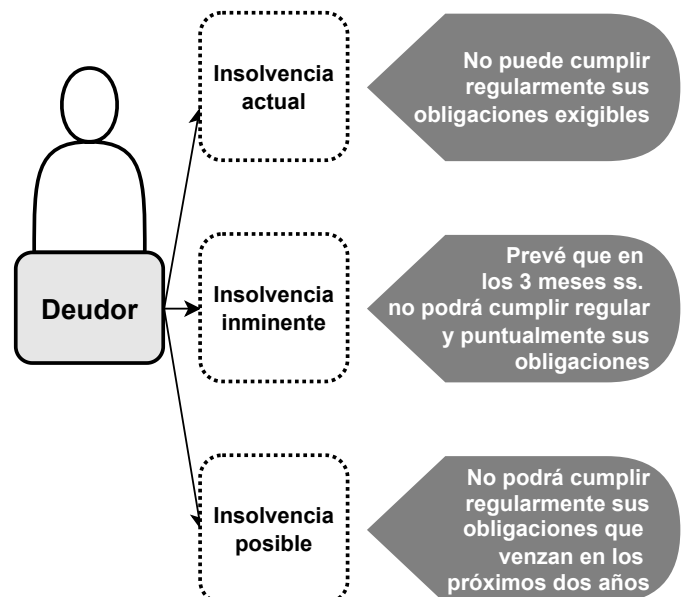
Deudor

Insolvencia actual

No puede cumplir regularmente sus obligaciones exigibles

Insolvencia inminente

Prevé que en los 3 meses ss. no podrá cumplir regular y puntualmente sus obligaciones

Insolvencia posible

No podrá cumplir regularmente sus obligaciones que venzan en los próximos dos años